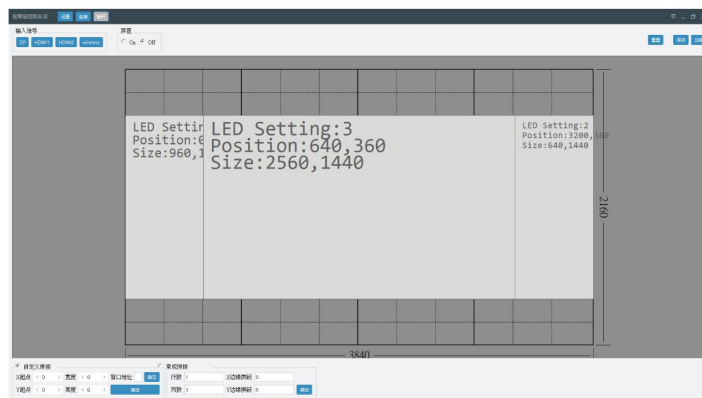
视频拼控制系统 设置 信息 操作

输入信号
DP HDMI1 HDMI2 wireless

屏显
On Off

重置 保存 加载

LED Settin
Position:0
Size:960,1

LED Setting:3
Position:640,360
Size:2560,1440

LED Setting:2
Position:3200,360
Size:640,1440

2160

3840

自定义屏显
X起点 0 宽度 0 窗口地址 确定
Y起点 0 高度 0 确定

常规拼接
行数 1 X边缘屏幕 0
列数 1 Y边缘屏幕 0 确定